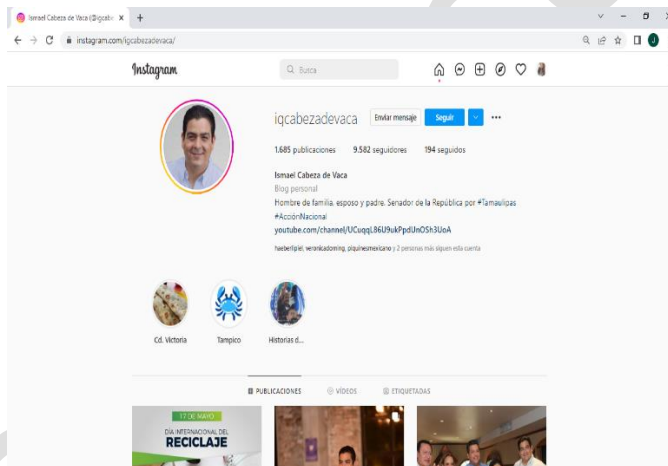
Ismael Cabeza de Vaca (@iqcab ×
+
instagram.com/iqcabezadevaca/

Instagram
Busca

iqcabezadevaca
Enviar mensaje
Seguir

1.685 publicaciones 9.582 seguidores 194 seguidos

Ismael Cabeza de Vaca
Blog personal
Hombre de familia, esposo y padre. Senador de la República por #Tamaulipas #AcciónNacional
youtube.com/channel/UCuqqL86U9ukPpdUnOSh3UoA
haeberligfel, veronicadoming, piquinesmexicano y 2 personas más siguen esta cuenta

Cd. Victoria
Tampico
Historias d...

PUBLICACIONES
VÍDEOS
ETIQUETADAS

17 DE MAYO
DÍA INTERNACIONAL DEL
RECICLAJE